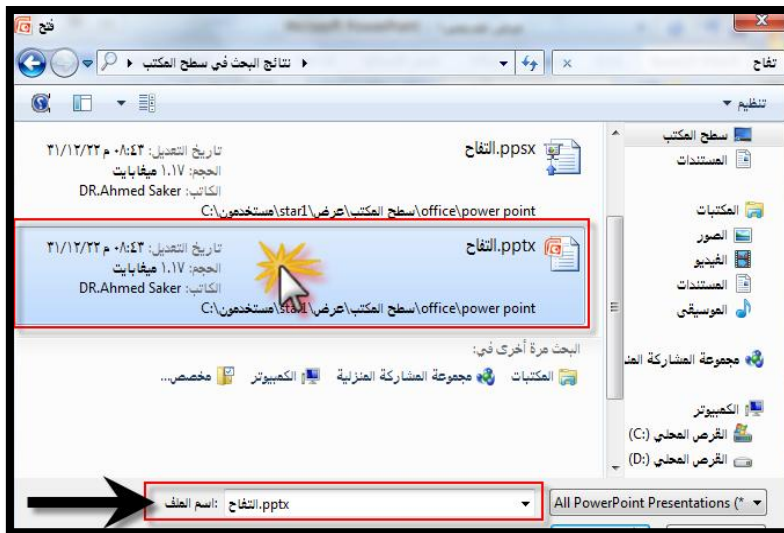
فتح

تفاح

نتائج البحث في سطح المكتب

تنظيم

سطح المكتب
المستندات

المكتبات
الصور
الفيديو
المستندات
الموسيقى

مجموعة المشاركة المنز

الكمبيوتر
القرص المحلي (:C)
القرص المحلي (:D)

التفاح.ppsx
تاريخ التعديل: ٣١/١٢/٢٢ ٠٨:٤٣ م
الحجم: ١.١٧ ميغابايت
الكاتب: DR.Ahmed Saker
C:\مستخدمون\star1\عرض\سطح المكتب\office\power point

التفاح.pptx
تاريخ التعديل: ٣١/١٢/٢٢ ٠٨:٤٣ م
الحجم: ١.١٧ ميغابايت
الكاتب: DR.Ahmed Saker
C:\مستخدمون\star1\عرض\سطح المكتب\office\power point

البحث مرة أخرى في:
المكتبات مجموعة المشاركة المنزلية الكمبيوتر مخصص...

اسم الملف: التفاح.pptx

All PowerPoint Presentations (*